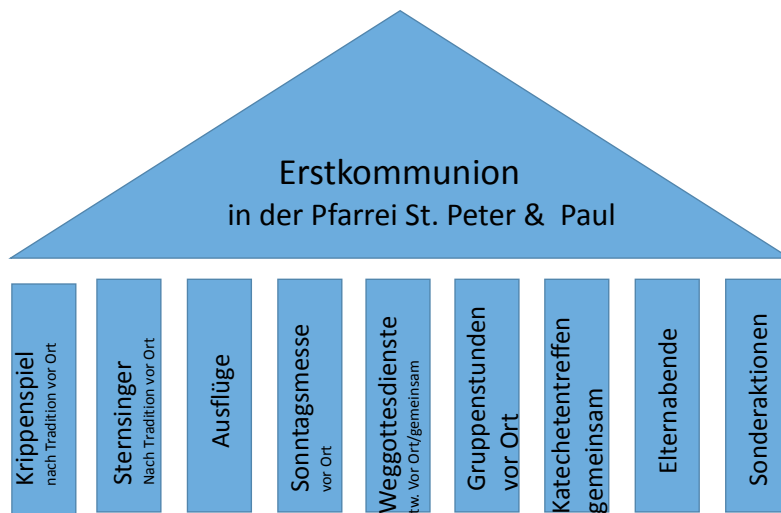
Erstkommunion
in der Pfarrei St. Peter & Paul

Krippenspiel
nach Tradition vor Ort

Sternsinger
Nach Tradition vor Ort

Ausflüge

Sonntagsmesse
vor Ort

Weggottesdienste
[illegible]tw. Vor Ort/gemeinsam

Gruppenstunden
vor Ort

Katechetentreffen
gemeinsam

Elternabende

Sonderaktionen